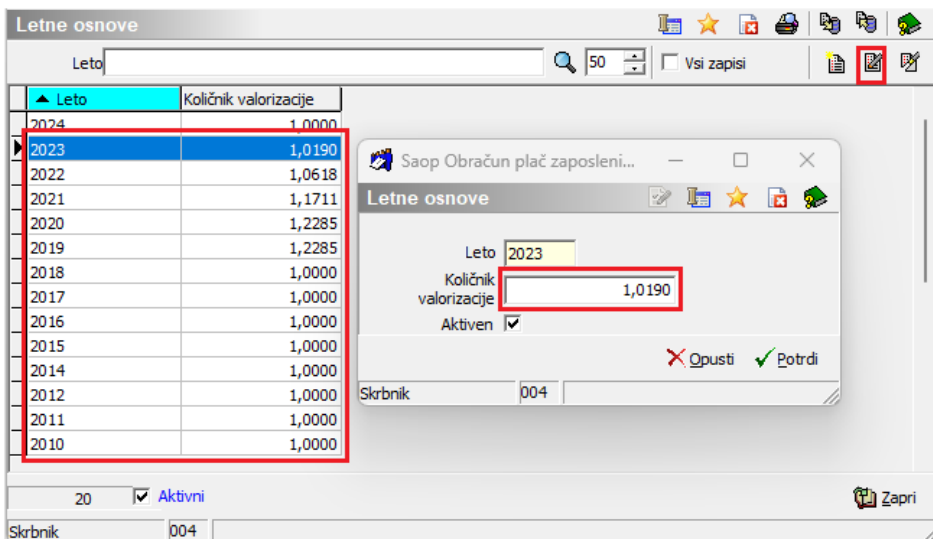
Letne osnove

Leto 50 Vsi zapisi

| Leto | Količnik valorizacije |
|---|---|
| 2024 | 1,0000 |
| 2023 | 1,0190 |
| 2022 | 1,0618 |
| 2021 | 1,1711 |
| 2020 | 1,2285 |
| 2019 | 1,2285 |
| 2018 | 1,0000 |
| 2017 | 1,0000 |
| 2016 | 1,0000 |
| 2015 | 1,0000 |
| 2014 | 1,0000 |
| 2012 | 1,0000 |
| 2011 | 1,0000 |
| 2010 | 1,0000 |

Saop Obračun plač zaposleni...

Letne osnove

Leto 2023

Količnik valorizacije 1,0190

Aktiven

Opusti Potrdi

Skrbnik 004

20 Aktivni

Zapri

Skrbnik 004